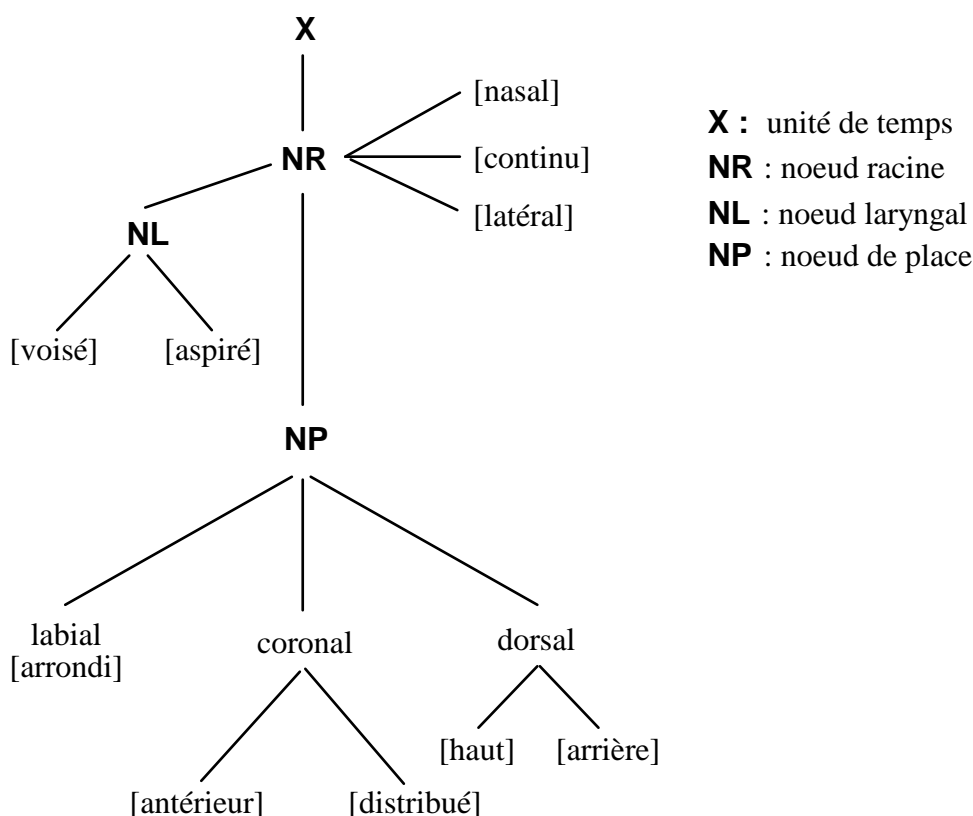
X

NR

[nasal]

[continu]

[latéral]

NL

[voisé]

[aspiré]

NP

labial
[arrondi]

coronal

dorsal

[haut]

[arrière]

[antérieur]

[distribué]

X : unité de temps
NR : noeud racine
NL : noeud laryngal
NP : noeud de place